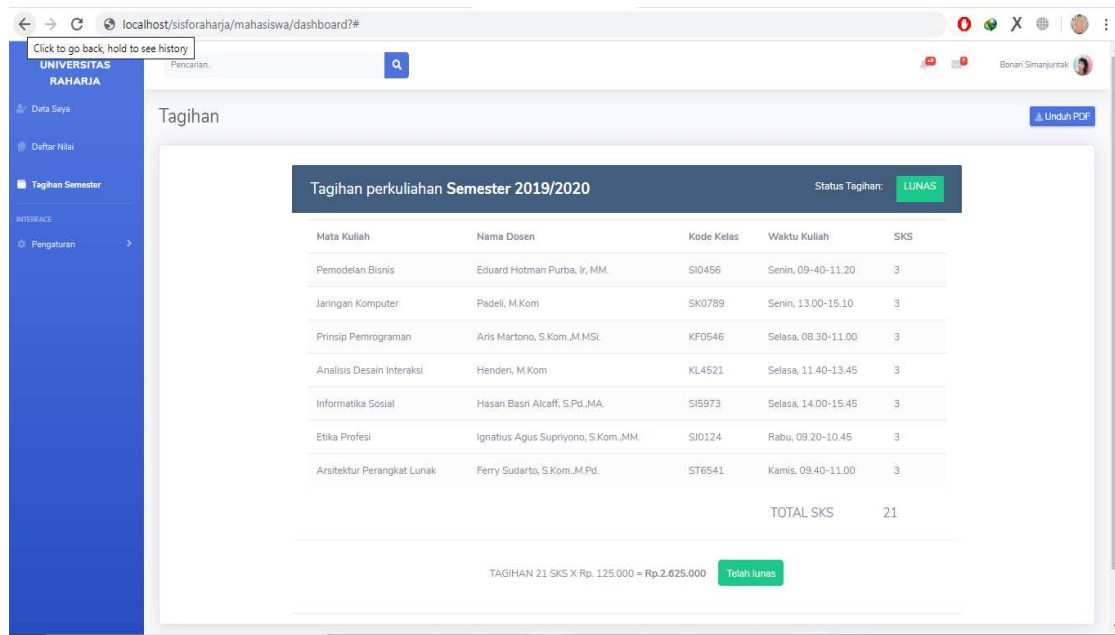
localhost/sisforaharja/mahasiswa/dashboard?#

Click to go back, hold to see history

UNIVERSITAS RAHARJA

Pencarian..

Bonari Simanjuntak

Data Saya

Daftar Nilai

Tagihan Semester

INTERFACE

Pengaturan

Tagihan

Unduh PDF

Tagihan perkuliahan **Semester 2019/2020**

Status Tagihan: LUNAS

| Mata Kuliah | Nama Dosen | Kode Kelas | Waktu Kuliah | SKS |
|---|---|---|---|---|
| Pemodelan Bisnis | Eduard Hotman Purba, Ir, MM. | SI0456 | Senin, 09-40-11.20 | 3 |
| Jaringan Komputer | Padeli, M.Kom | SK0789 | Senin, 13.00-15.10 | 3 |
| Prinsip Pemrograman | Aris Martono, S.Kom.,M.MSi. | KF0546 | Selasa, 08.30-11.00 | 3 |
| Analisis Desain Interaksi | Henderi, M.Kom | KL4521 | Selasa, 11.40-13.45 | 3 |
| Informatika Sosial | Hasan Basri Alcaff, S.Pd.,MA. | SI5973 | Selasa, 14.00-15.45 | 3 |
| Etika Profesi | Ignatius Agus Supriyono, S.Kom.,MM. | SJ0124 | Rabu, 09.20-10.45 | 3 |
| Arsitektur Perangkat Lunak | Ferry Sudarto, S.Kom.,M.Pd. | ST6541 | Kamis, 09.40-11.00 | 3 |
| | | | TOTAL SKS | 21 |

TAGIHAN 21 SKS X Rp. 125.000 = **Rp.2.625.000** Telah lunas